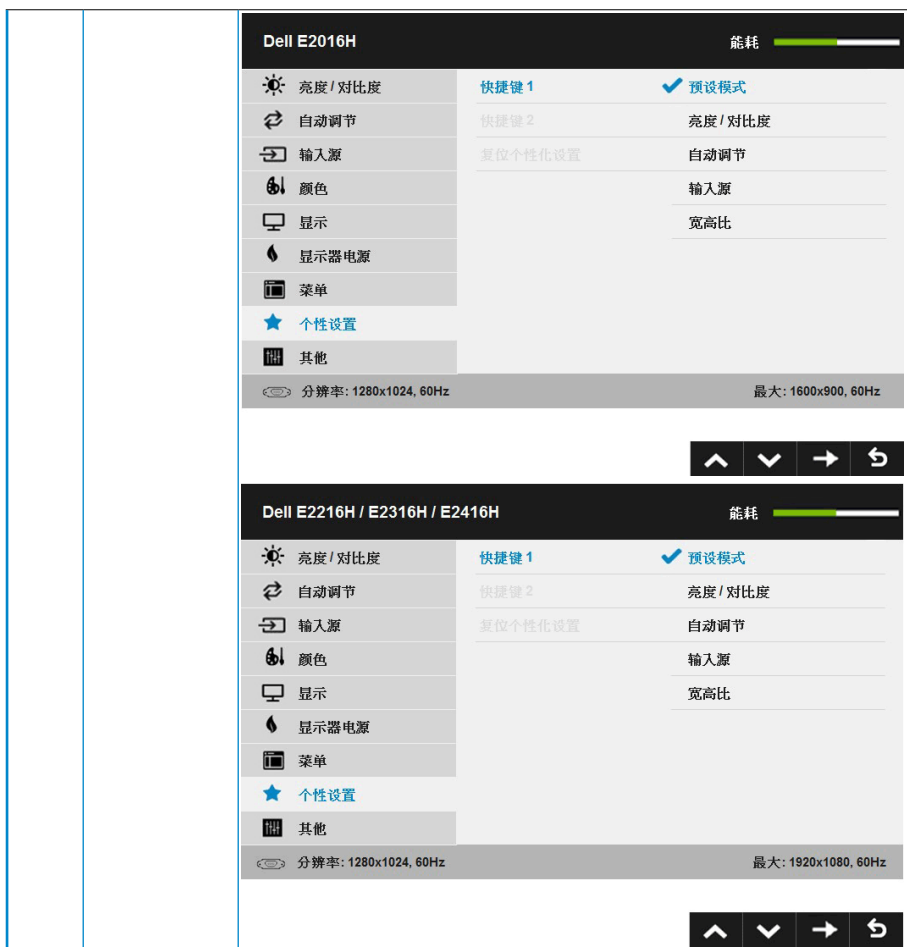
Dell E2016H

能耗

亮度 / 对比度
自动调节
输入源
颜色
显示
显示器电源
菜单
个性设置
其他

快捷键 1
快捷键 2
复位个性化设置

预设模式
亮度 / 对比度
自动调节
输入源
宽高比

分辨率: 1280x1024, 60Hz
最大: 1600x900, 60Hz

Dell E2216H / E2316H / E2416H

能耗

亮度 / 对比度
自动调节
输入源
颜色
显示
显示器电源
菜单
个性设置
其他

快捷键 1
快捷键 2
复位个性化设置

预设模式
亮度 / 对比度
自动调节
输入源
宽高比

分辨率: 1280x1024, 60Hz
最大: 1920x1080, 60Hz